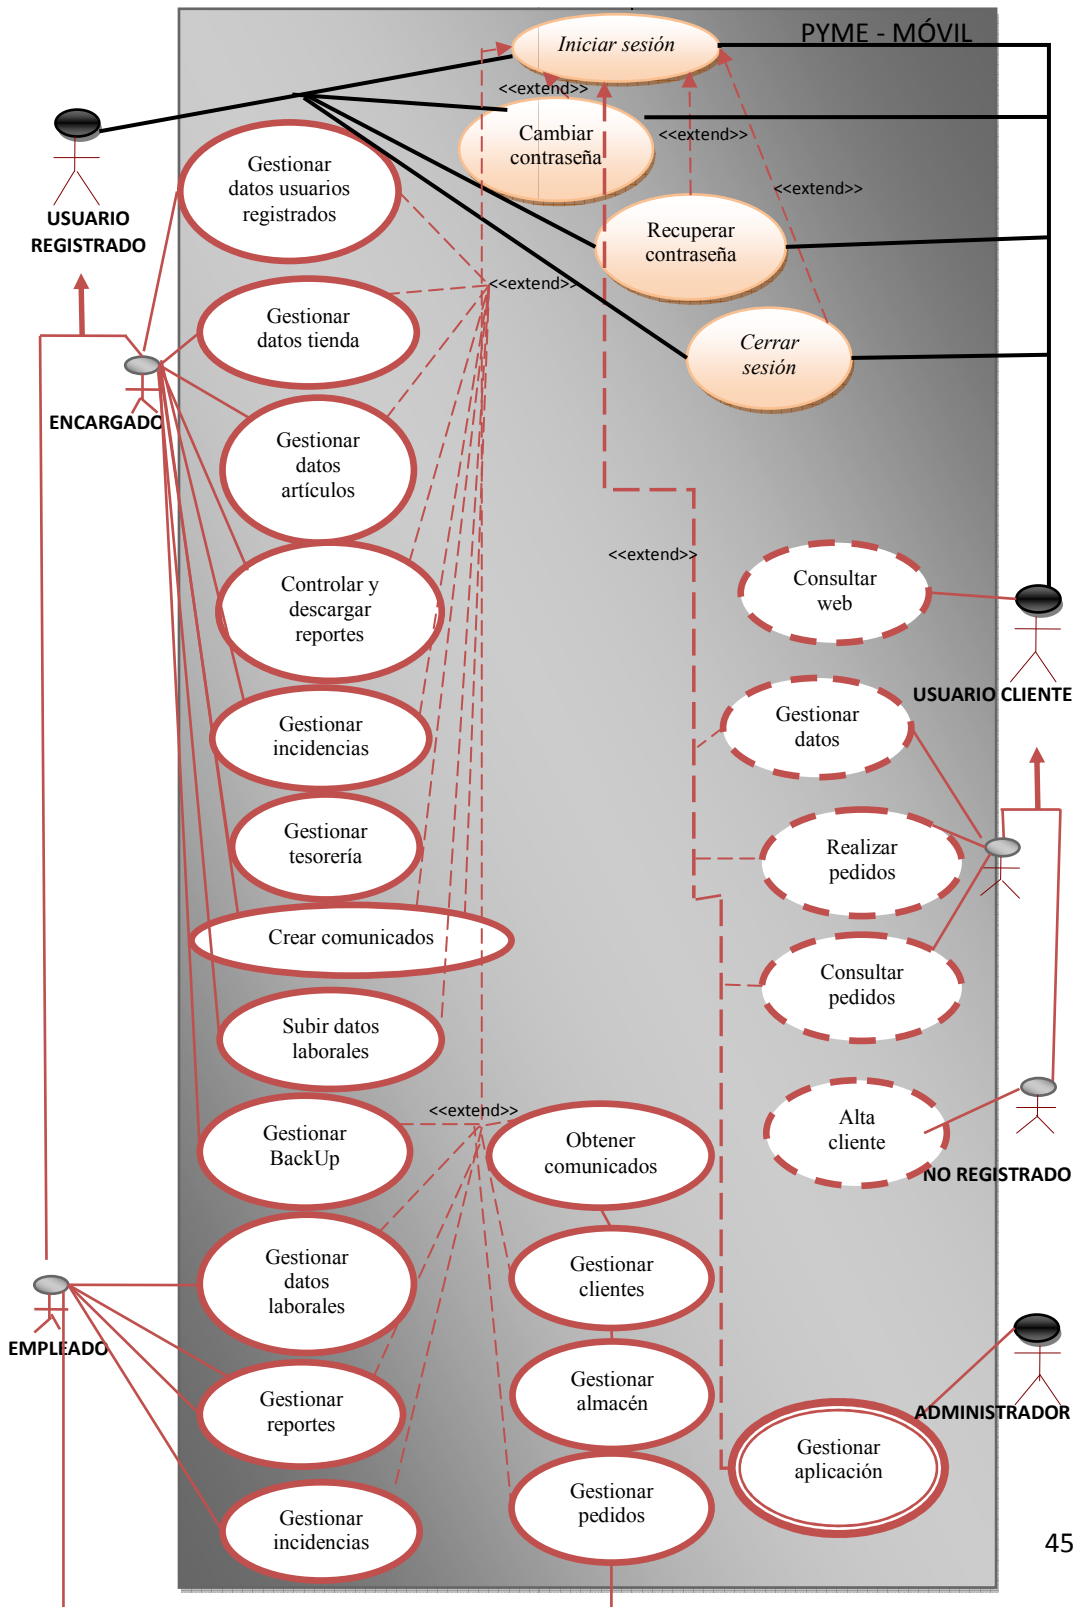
PYME - MÓVIL

Iniciar sesión

<<extend>>

Cambiar contraseña

<<extend>>

<<extend>>

Recuperar contraseña

Cerrar sesión

USUARIO REGISTRADO

Gestionar datos usuarios registrados

<<extend>>

Gestionar datos tienda

ENCARGADO

Gestionar datos artículos

Controlar y descargar reportes

<<extend>>

Consultar web

USUARIO CLIENTE

Gestionar incidencias

Gestionar datos

Gestionar tesorería

Realizar pedidos

Crear comunicados

Consultar pedidos

Subir datos laborales

Alta cliente

NO REGISTRADO

<<extend>>

Gestionar BackUp

Obtener comunicados

Gestionar datos laborales

Gestionar clientes

EMPLEADO

Gestionar almacén

ADMINISTRADOR

Gestionar reportes

Gestionar aplicación

Gestionar incidencias

Gestionar pedidos

45